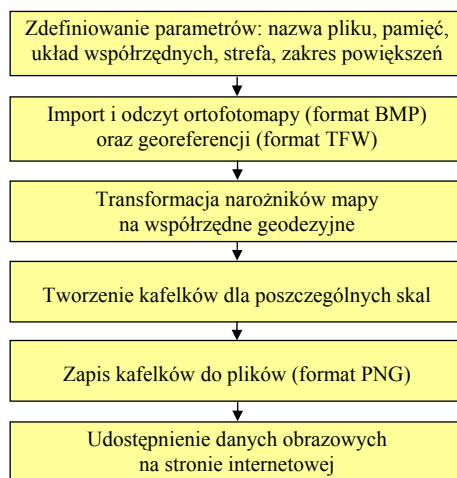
Zdefiniowanie parametrów: nazwa pliku, pamięć, układ współrzędnych, strefa, zakres powiększeń

Import i odczyt ortofotomapy (format BMP) oraz georeferencji (format TFW)

Transformacja narożników mapy na współrzędne geodezyjne

Tworzenie kafelków dla poszczególnych skal

Zapis kafelków do plików (format PNG)

Udostępnienie danych obrazowych na stronie internetowej